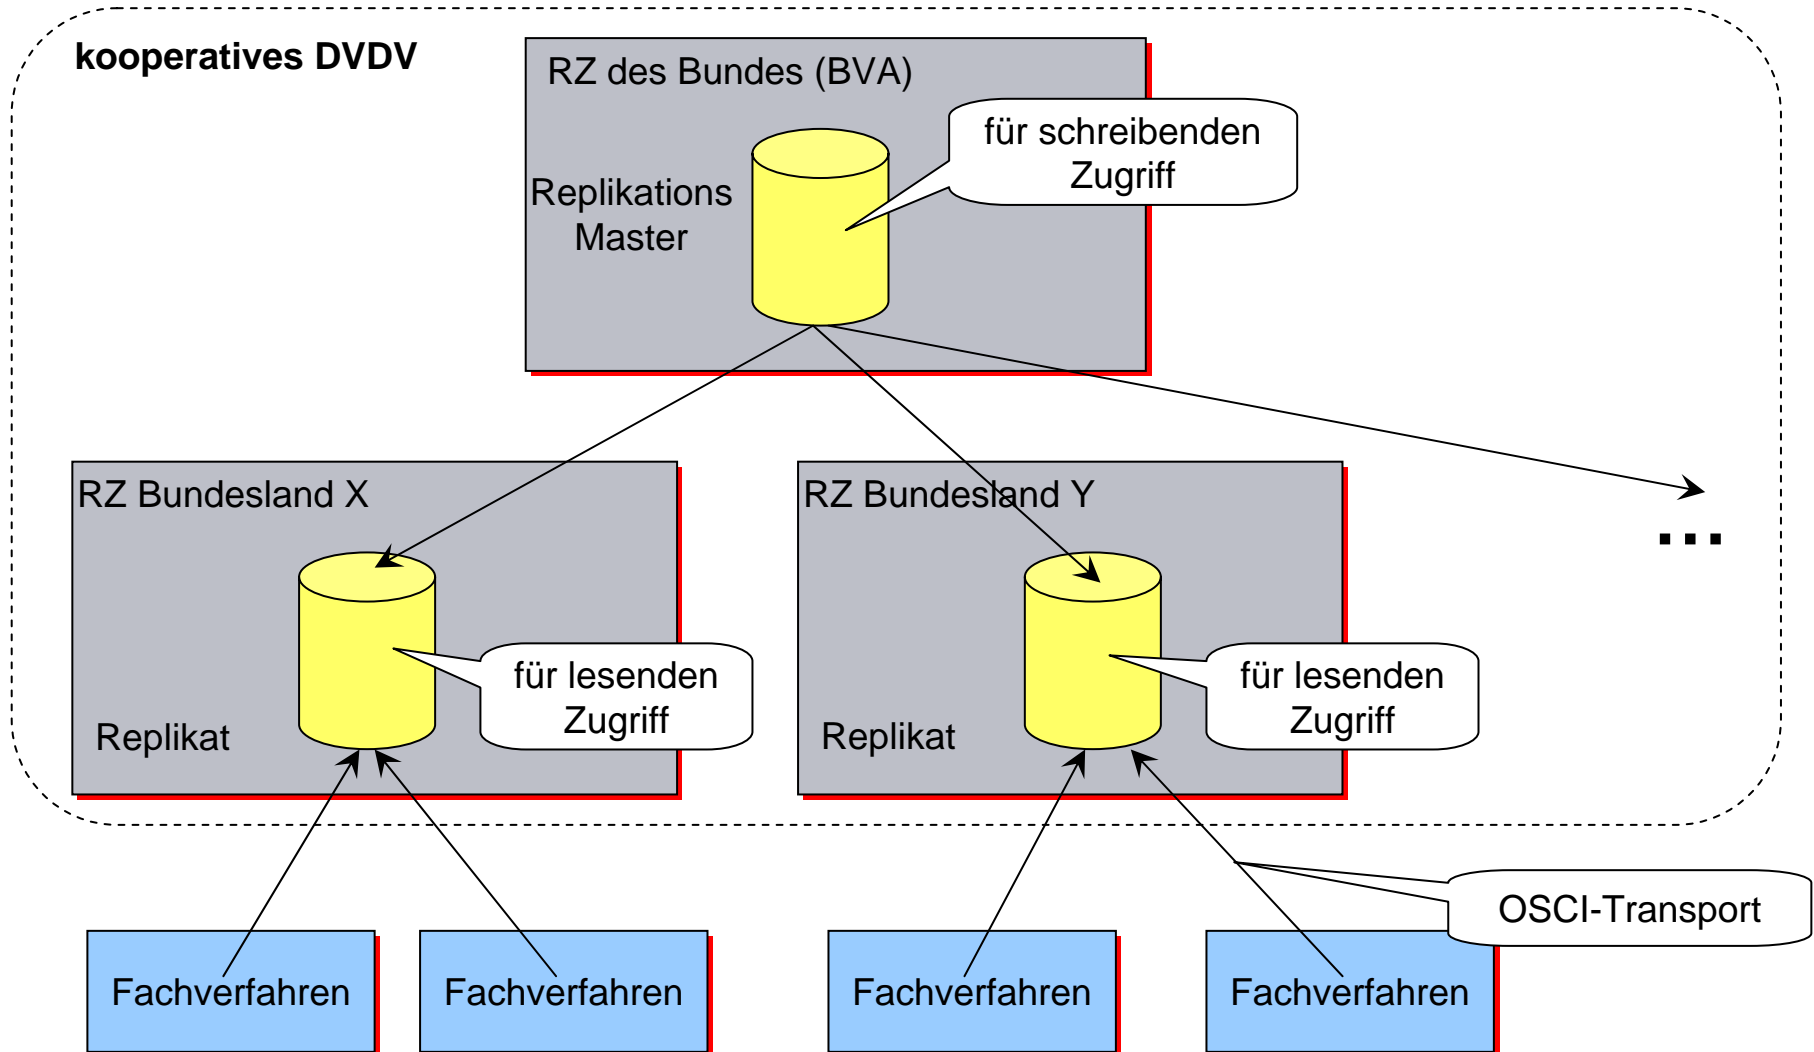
kooperatives DVDV

RZ des Bundes (BVA)

Replikations Master

für schreibenden Zugriff

RZ Bundesland X

Replikat

für lesenden Zugriff

RZ Bundesland Y

Replikat

für lesenden Zugriff

...

OSCI-Transport

Fachverfahren

Fachverfahren

Fachverfahren

Fachverfahren